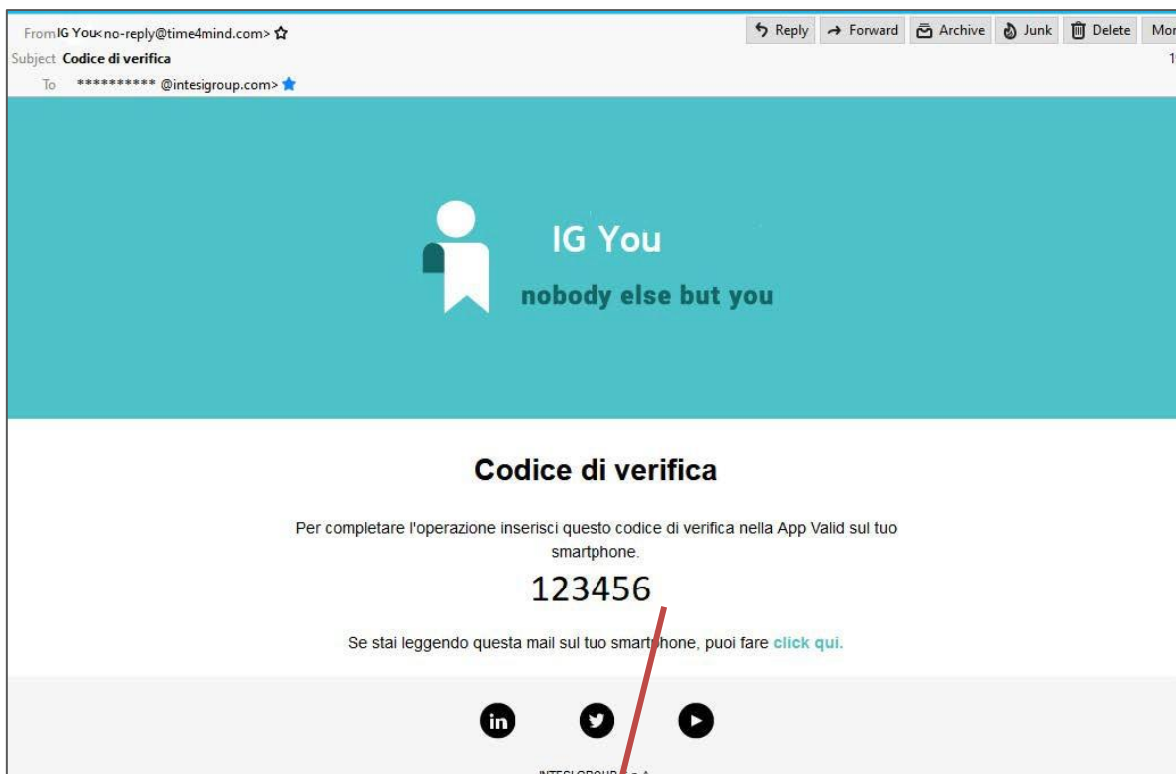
From IG You <no-reply@time4mind.com>
Subject Codice di verifica
To ********** @intesigroup.com>

Reply Forward Archive Junk Delete Mor

1

IG You
nobody else but you

Codice di verifica

Per completare l'operazione inserisci questo codice di verifica nella App Valid sul tuo smartphone.

123456

Se stai leggendo questa mail sul tuo smartphone, puoi fare click qui.

in

INTESI GROUP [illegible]